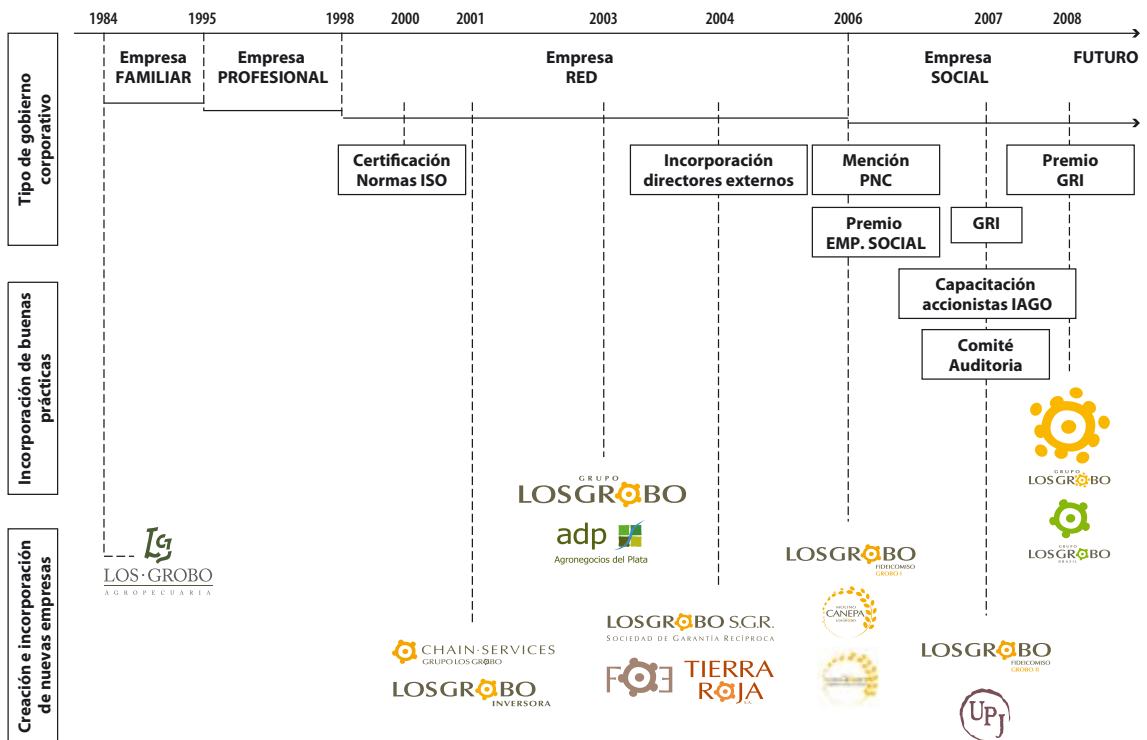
1984 1995 1998 2000 2001 2003 2004 2006 2007 2008

Tipo de gobierno corporativo

Empresa FAMILIAR

Empresa PROFESIONAL

Empresa RED

Empresa SOCIAL

FUTURO

Certificación Normas ISO

Incorporación directores externos

Mención PNC

Premio GRI

Premio EMP. SOCIAL

GRI

Incorporación de buenas prácticas

Capacitación accionistas IAGO

Comité Auditoria

Creación e incorporación de nuevas empresas

LG
LOS · GROBO
AGROPECUARIA

GRUPO
LOSGROBO

adp
Agronegocios del Plata

GRUPO
LOSGROBO

LOSGROBO
FIDEICOMISO
GROBO I

GRUPO
LOSGROBO
BRASIL

MOLINO
CANEPA
LOS GROBO

CHAIN·SERVICES
GRUPO LOS GROBO

LOSGROBO
INVERSORA

LOSGROBO S.G.R.
SOCIEDAD DE GARANTÍA RECÍPROCA

TIERRA ROJA S.A.

LOSGROBO
FIDEICOMISO
GROBO II

UPJ